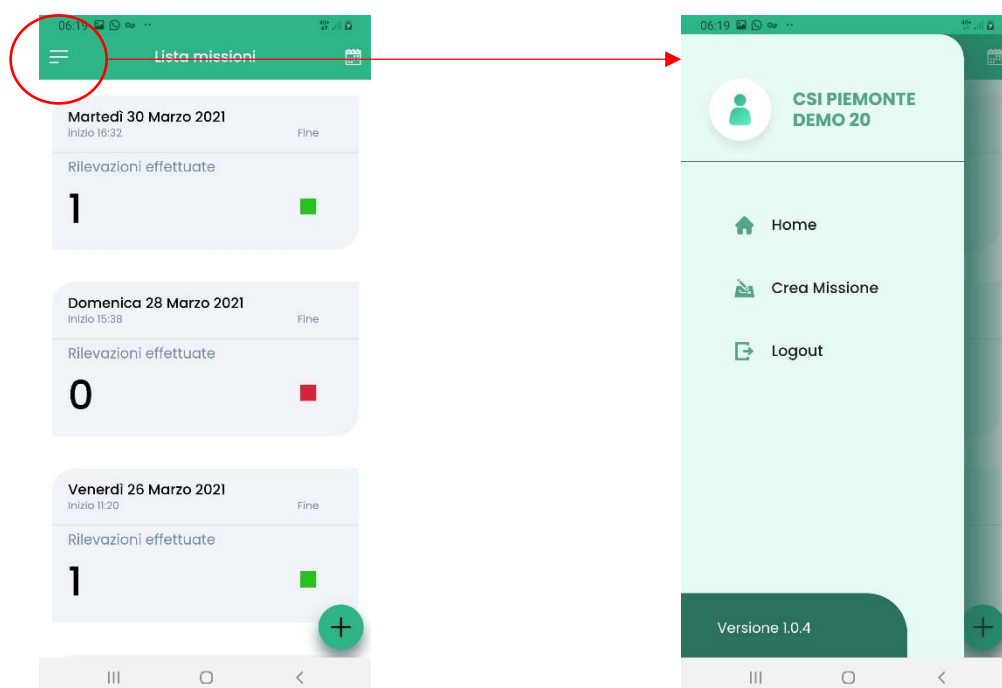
06:19

Lista missioni

Martedì 30 Marzo 2021
Inizio 16:32
Fine

Rilevazioni effettuate

1

Domenica 28 Marzo 2021
Inizio 15:38
Fine

Rilevazioni effettuate

0

Venerdì 26 Marzo 2021
Inizio 11:20
Fine

Rilevazioni effettuate

1

+

06:19

CSI PIEMONTE DEMO 20

Home

Crea Missione

Logout

Versione 1.0.4

+